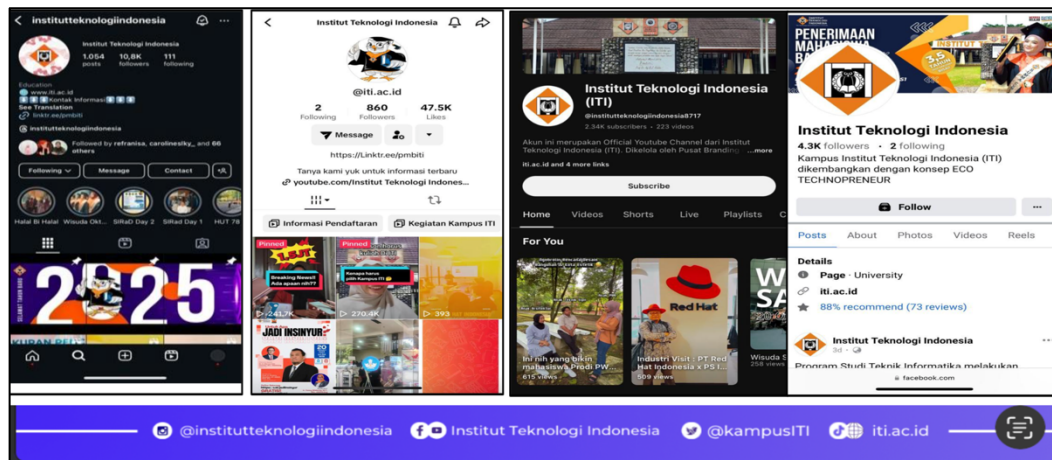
institutteknologiindonesia

Institut Teknologi Indonesia

1.054 posts 10,8K followers 111 following

Education
www.iti.ac.id
Kontak Informasi
See Translation
linktr.ee/pmbiti

institutteknologiindonesia

Followed by refranisa, carolinesiky_ and 66 others

Following Message Contact

Halal Bi Halal Wisuda Okt... SIRaD Day 2 SIRad Day 1 HUT 78

2025

Institut Teknologi Indonesia

@iti.ac.id

2 Following 860 Followers 47.5K Likes

Message

https://Linktr.ee/pmbiti

Tanya kami yuk untuk informasi terbaru
youtube.com/Institut Teknologi Indones...

Informasi Pendaftaran Kegiatan Kampus ITI

Pinned Pinned

Breaking News!! Ada apaan nih??

Kenapa harus pilih Kampus ITI

241.7K 270.4K 393

JADI INSINYUR

Institut Teknologi Indonesia (ITI)

@institutteknologiindonesia8717
2.34K subscribers • 223 videos

Akun ini merupakan Official Youtube Channel dari Institut Teknologi Indonesia (ITI). Dikelola oleh Pusat Branding ...more

iti.ac.id and 4 more links

Subscribe

Home Videos Shorts Live Playlists

For You

Ini nih yang bikin mahasiswa Prodi PW...
615 views

Red Hat

Industri Visit : PT Red Hat Indonesia x PS I...
509 views

Wisuda S
258 views

PENERIMAAN MAHASISWA BA

INSTITUT

Institut Teknologi Indonesia

4.3K followers • 2 following

Kampus Institut Teknologi Indonesia (ITI) dikembangkan dengan konsep ECO TECHNOPRENEUR

Follow

Posts About Photos Videos Reels

Details

Page · University

iti.ac.id

88% recommend (73 reviews)

Institut Teknologi Indonesia
3d

Program Studi Teknik Informatika melakukan

facebook.com

@institutteknologiindonesia Institut Teknologi Indonesia @kampusITI iti.ac.id